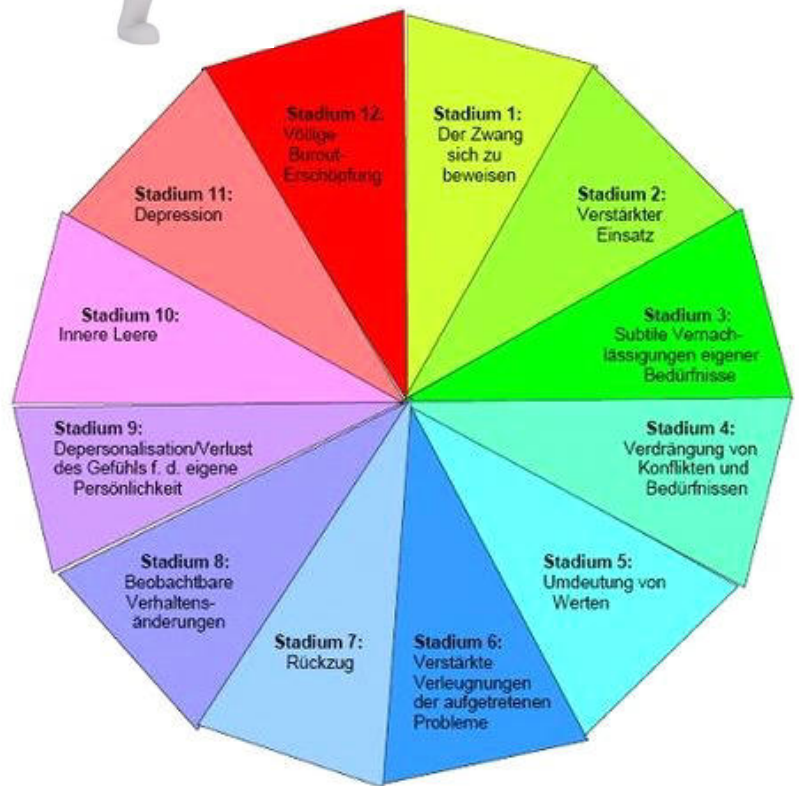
Stadium 1:
Der Zwang sich zu beweisen

Stadium 2:
Verstärkter Einsatz

Stadium 3:
Subtile Vernachlässigungen eigener Bedürfnisse

Stadium 4:
Verdrängung von Konflikten und Bedürfnissen

Stadium 5:
Umdeutung von Werten

Stadium 6:
Verstärkte Verleugnungen der aufgetretenen Probleme

Stadium 7:
Rückzug

Stadium 8:
Beobachtbare Verhaltensänderungen

Stadium 9:
Depersonalisation/Verlust des Gefühls f. d. eigene Persönlichkeit

Stadium 10:
Innere Leere

Stadium 11:
Depression

Stadium 12:
Völlige Burnout-Erschöpfung